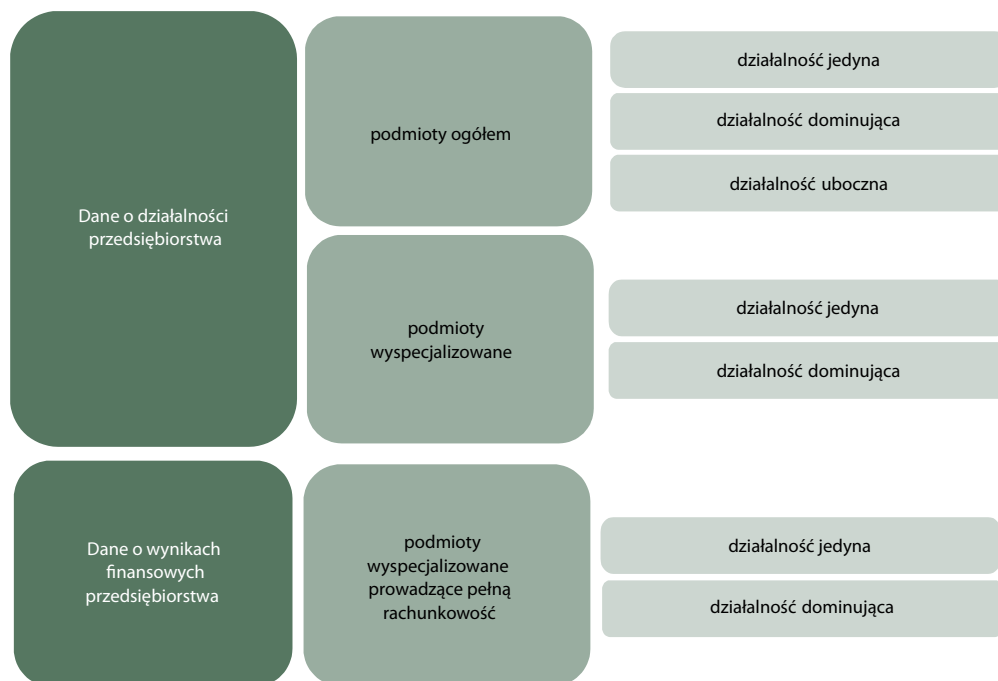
Dane o działalności przedsiębiorstwa

podmioty ogółem

działalność jedyna

działalność dominująca

działalność uboczna

podmioty wyspecjalizowane

działalność jedyna

działalność dominująca

Dane o wynikach finansowych przedsiębiorstwa

podmioty wyspecjalizowane prowadzące pełną rachunkowość

działalność jedyna

działalność dominująca